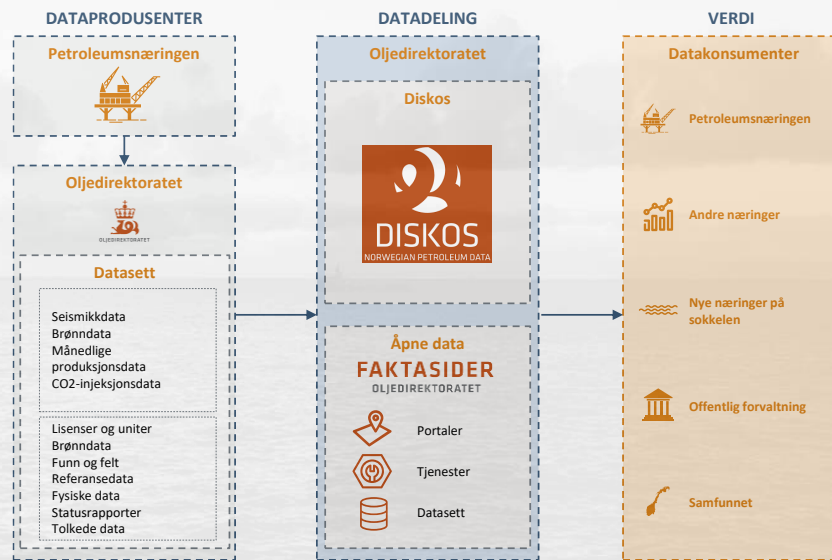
DATAPRODUSENTER

Petroleumsnæringen

Oljedirektoratet

OLJEDIREKTORATET

Datasett

Seismikkdata
Brønndata
Månedlige produksjonsdata
CO2-injeksjonsdata

Lisenser og uniter
Brønndata
Funn og felt
Referansedata
Fysiske data
Statusrapporter
Tolkede data

DATADELING

Oljedirektoratet

Diskos

DISKOS
NORWEGIAN PETROLEUM DATA

Åpne data

FAKTASIDER
OLJEDIREKTORATET

Portaler

Tjenester

Datasett

VERDI

Datakonsumenter

Petroleumsnæringen

Andre næringer

Nye næringer på sokkelen

Offentlig forvaltning

Samfunnet